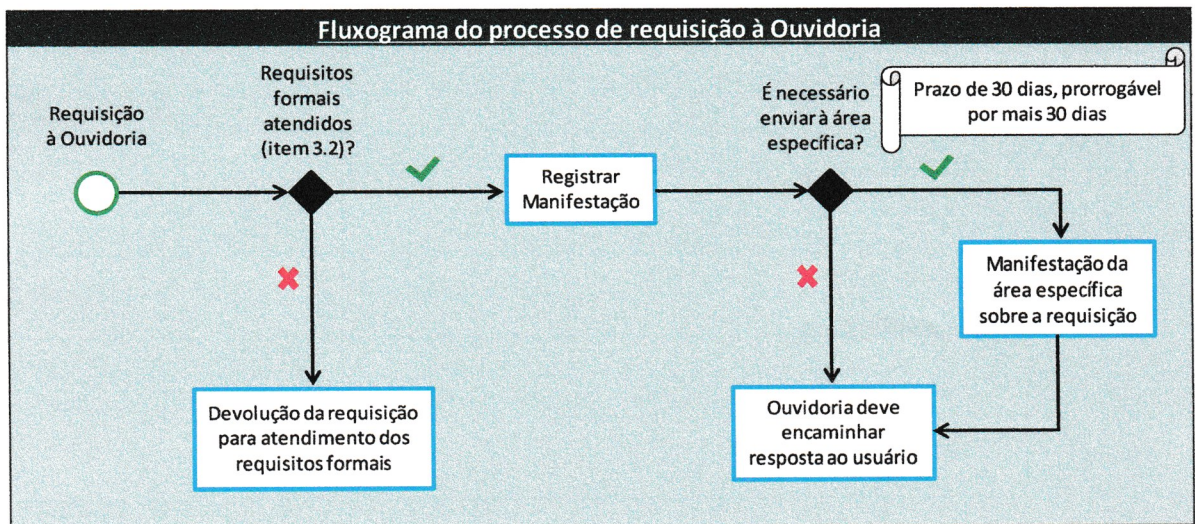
Fluxograma do processo de requisição à Ouvidoria

Requisição à Ouvidoria

Requisitos formais atendidos (item 3.2)?

Registrar Manifestação

Devolução da requisição para atendimento dos requisitos formais

É necessário enviar à área específica?

Prazo de 30 dias, prorrogável por mais 30 dias

Manifestação da área específica sobre a requisição

Ouvidoria deve encaminhar resposta ao usuário